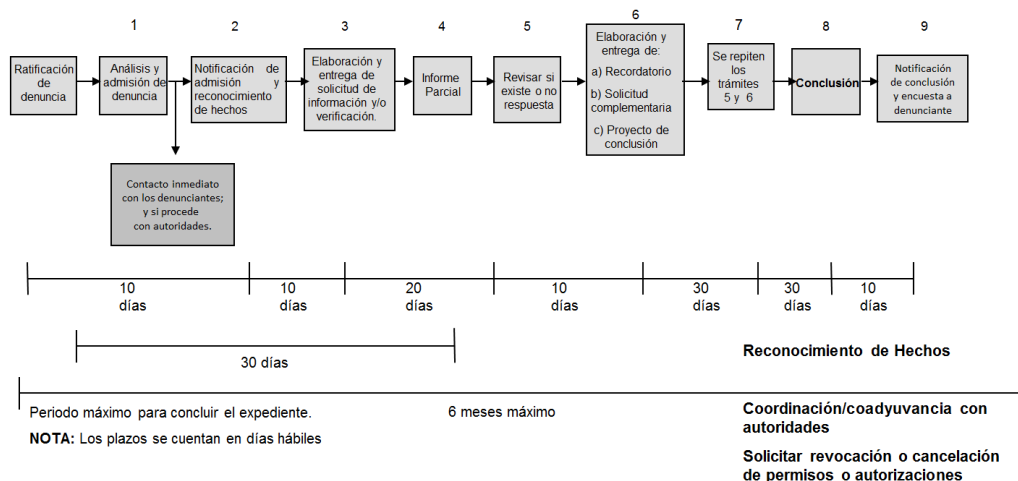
1 Ratificación de denuncia

2 Análisis y admisión de denuncia

Contacto inmediato con los denunciantes; y si procede con autoridades.

3 Notificación de admisión y reconocimiento de hechos

4 Elaboración y entrega de solicitud de información y/o verificación.

5 Informe Parcial

Revisar si existe o no respuesta

6 Elaboración y entrega de:
a) Recordatorio
b) Solicitud complementaria
c) Proyecto de conclusión

7 Se repiten los trámites 5 y 6

8 Conclusión

9 Notificación de conclusión y encuesta a denunciante

10 días | 10 días | 20 días | 10 días | 30 días | 30 días | 10 días

30 días

Reconocimiento de Hechos

Periodo máximo para concluir el expediente.

6 meses máximo

NOTA: Los plazos se cuentan en días hábiles

Coordinación/coadyuvancia con autoridades

Solicitar revocación o cancelación de permisos o autorizaciones